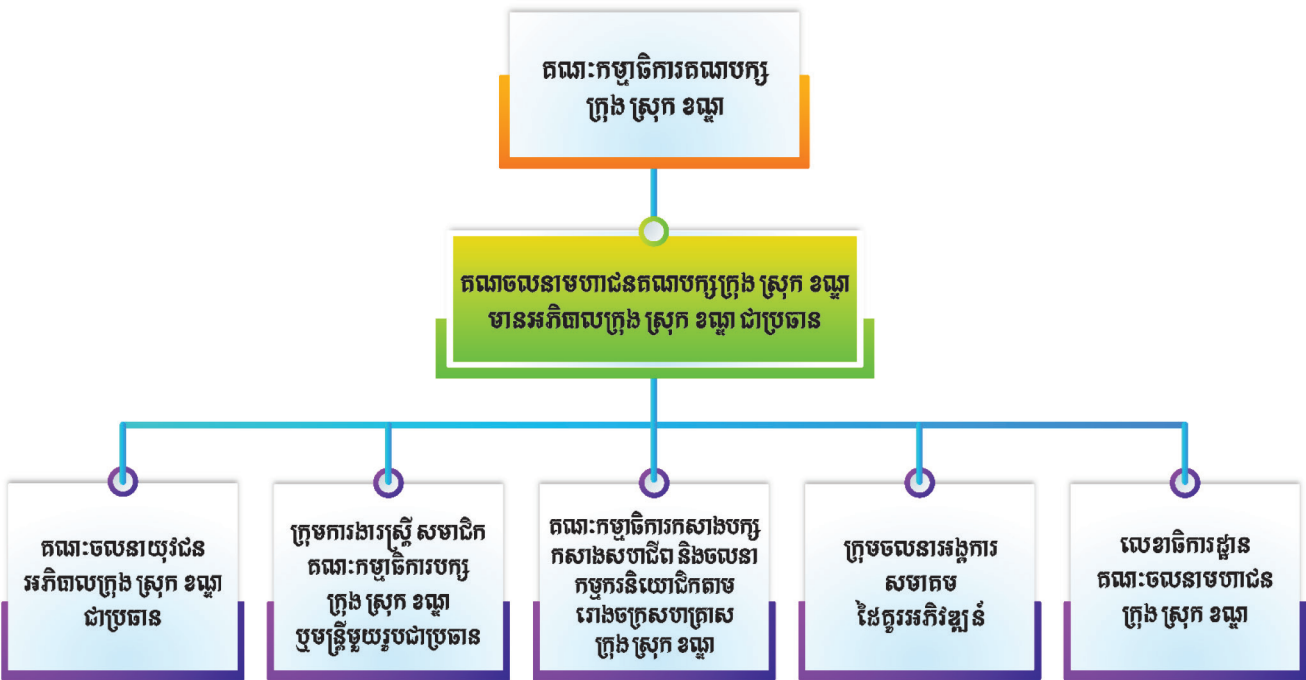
គណៈកម្មាធិការគណបក្ស ក្រុង ស្រុក ខណ្ឌ

គណចលនាមហាជនគណបក្សក្រុង ស្រុក ខណ្ឌ មានអភិបាលក្រុង ស្រុក ខណ្ឌ ជាប្រធាន

គណៈចលនាយុវជន អភិបាលក្រុង ស្រុក ខណ្ឌ ជាប្រធាន

ក្រុមការងារស្ត្រី សមាជិក គណៈកម្មាធិការបក្ស ក្រុង ស្រុក ខណ្ឌ ឬមន្ត្រីមួយរូបជាប្រធាន

គណៈកម្មាធិការកសាងបក្ស កសាងសហជីព និងចលនា កម្មករនិយោជិកតាម រោងចក្រសហគ្រាស ក្រុង ស្រុក ខណ្ឌ

ក្រុមចលនាអង្គការ សមាគម ដៃគូរអភិវឌ្ឍន៍

លេខាធិការដ្ឋាន គណៈចលនាមហាជន ក្រុង ស្រុក ខណ្ឌ